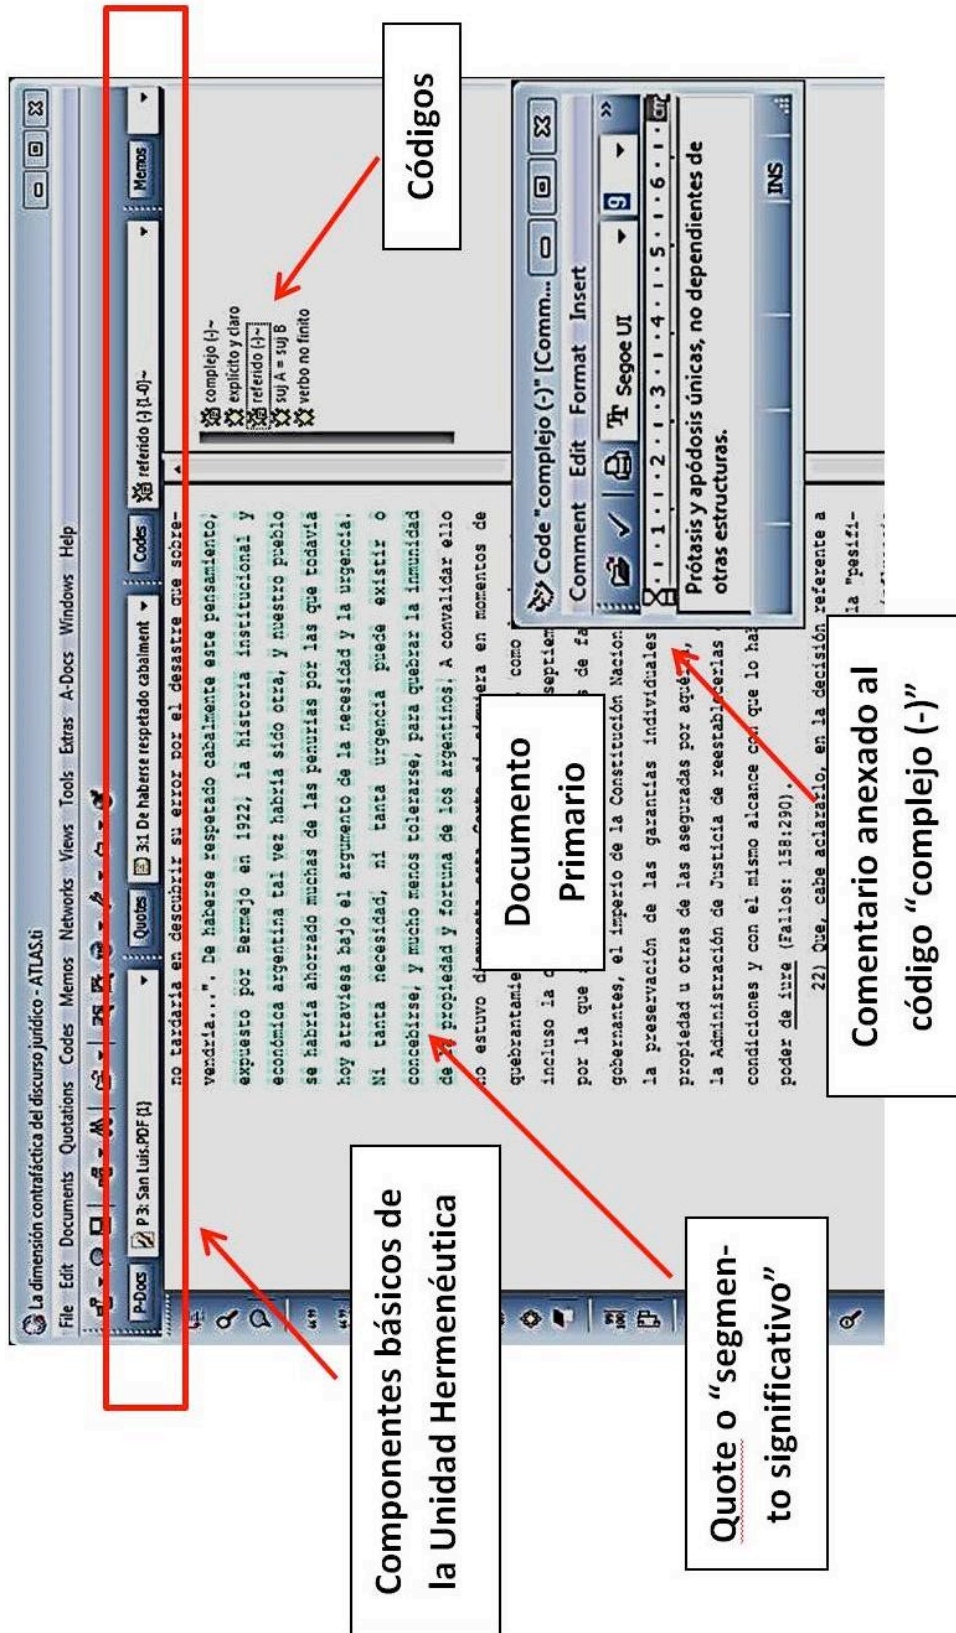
La dimensión contrafáctica del discurso jurídico - ATLAS.ti

File Edit Documents Quotations Codes Memos Networks Views Tools Extras A-Docs Windows Help

P-Docs P 3: San Luis.PDF {1} Quotes 3:1 De haberse respetado cabalment Codes referido (-) {1-0}~ Memos

no tardaría en descubrir su error por el desastre que sobre-

vendría...". De haberse respetado cabalmente este pensamiento, expuesto por Bermejo en 1922, la historia institucional y económica argentina tal vez habría sido otra, y nuestro pueblo se habría ahorrado muchas de las penurias por las que todavía hoy atraviesa bajo el argumento de la necesidad y la urgencia. Ni tanta necesidad, ni tanta urgencia puede existir o concebirse, y mucho menos tolerarse, para quebrar la inmunidad de la propiedad y fortuna de los argentinos. A convalidar ello no estuvo d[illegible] en momentos de quebrantamie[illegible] como incluso la d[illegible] septiem por la que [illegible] de fa gobernantes, el imperio de la Constitución Nacion la preservación de las garantías individuales propiedad u otras de las aseguradas por aquél, la Administración de Justicia de reestablecerlas condiciones y con el mismo alcance con que lo ha poder de iure (Fallos: 158:290).

22) Que, cabe aclararlo, en la decisión referente a la "pesifi-

complejo (-)~
explícito y claro
referido (-)~
suj A = suj B
verbo no finito

Code "complejo (-)" [Comm...
Comment Edit Format Insert
Segoe UI 9
Prótasis y apódosis únicas, no dependientes de otras estructuras.
INS

Códigos

Documento Primario

Comentario anexado al código "complejo (-)"

Componentes básicos de la Unidad Hermenéutica

Quote o "segmento significativo"